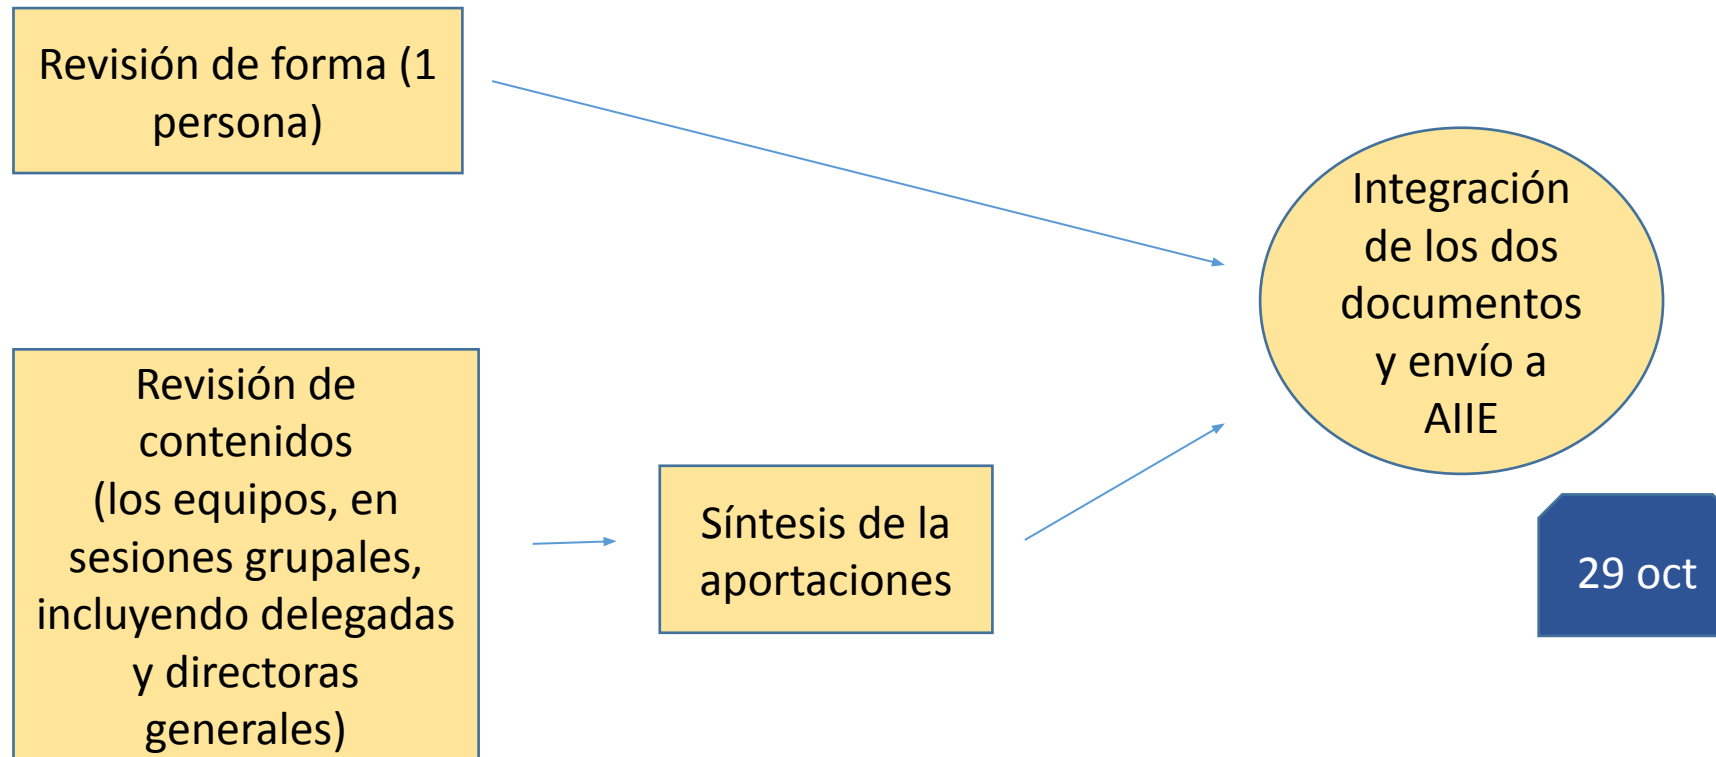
Revisión de forma (1 persona)

Revisión de contenidos (los equipos, en sesiones grupales, incluyendo delegadas y directoras generales)

Síntesis de la aportaciones

Integración de los dos documentos y envío a AIIE

29 oct